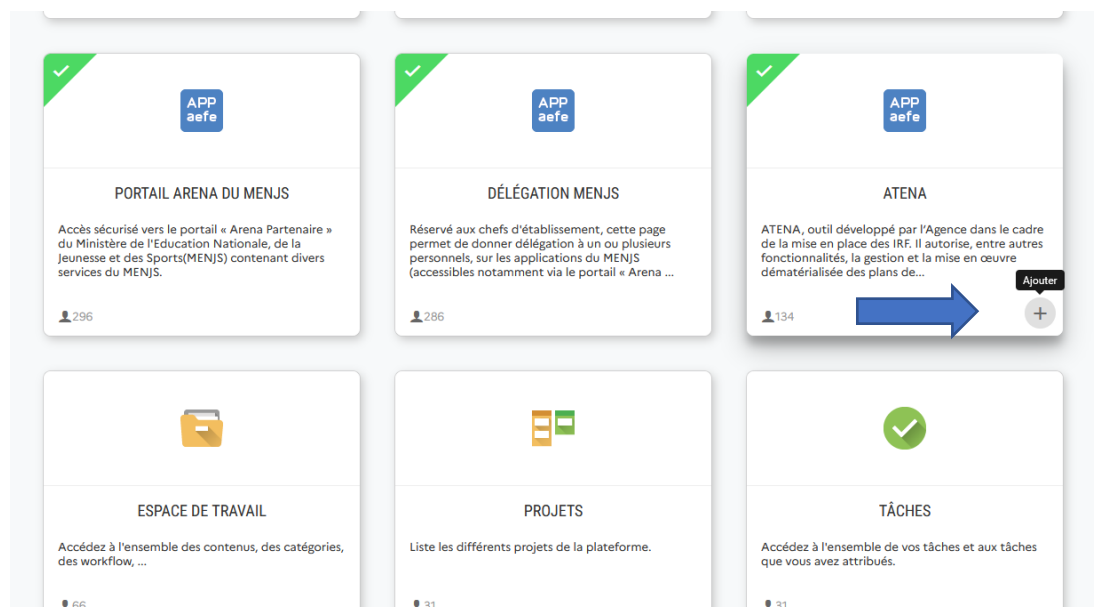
APP aefe

PORTAIL ARENA DU MENJS

Accès sécurisé vers le portail « Arena Partenaire » du Ministère de l'Education Nationale, de la Jeunesse et des Sports(MENJS) contenant divers services du MENJS.

296

APP aefe

DÉLÉGATION MENJS

Réservé aux chefs d'établissement, cette page permet de donner délégation à un ou plusieurs personnels, sur les applications du MENJS (accessibles notamment via le portail « Arena ...

286

APP aefe

ATENA

ATENA, outil développé par l'Agence dans le cadre de la mise en place des IRF. Il autorise, entre autres fonctionnalités, la gestion et la mise en œuvre dématérialisée des plans de...

Ajouter

134

+

ESPACE DE TRAVAIL

Accédez à l'ensemble des contenus, des catégories, des workflow, ...

66

PROJETS

Liste les différents projets de la plateforme.

31

TÂCHES

Accédez à l'ensemble de vos tâches et aux tâches que vous avez attribués.

31